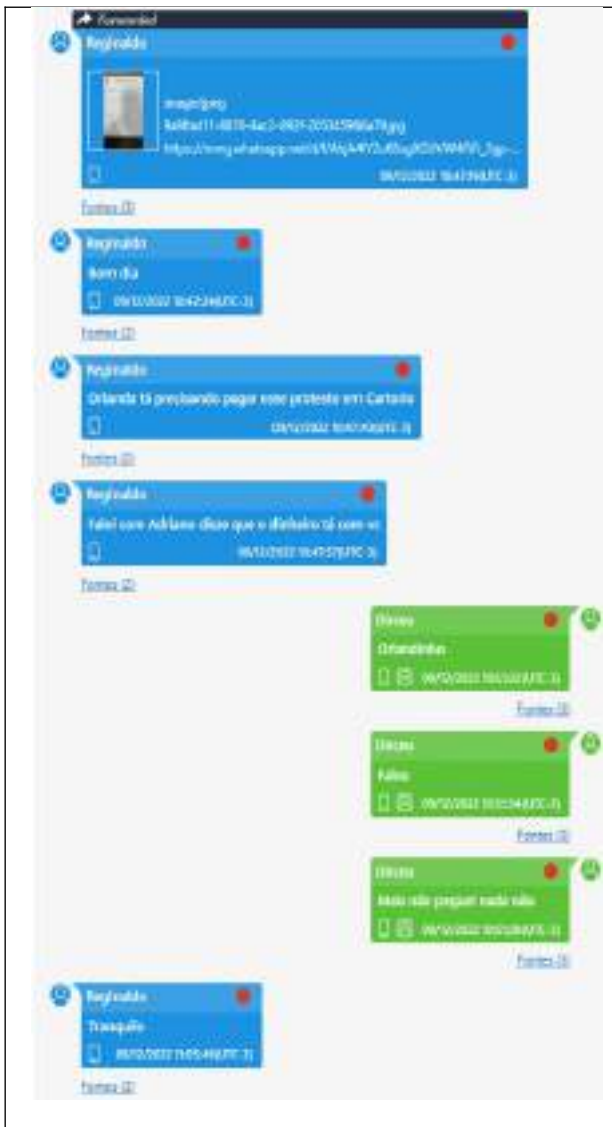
Forwarded

Reginaldo

image/jpeg
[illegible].jpg
https://mmg.whatsapp.net/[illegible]

09/12/2022 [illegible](UTC-3)

Fontes (3)

Reginaldo

Bom dia

09/12/2022 10:42:24(UTC-3)

Fontes (2)

Reginaldo

Orlando tá precisando pagar esse protesto em Cartorio

09/12/2022 10:47:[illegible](UTC-3)

Fontes (2)

Reginaldo

Falei com Adriano disse que o dinheiro tá com vc

09/12/2022 10:47:57(UTC-3)

Fontes (2)

Dirceu

Orlandinho

09/12/2022 10:53:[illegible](UTC-3)

Fontes (3)

Dirceu

Falso

09/12/2022 10:53:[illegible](UTC-3)

Fontes (3)

Dirceu

Mais não paguei nada não

09/12/2022 10:53:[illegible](UTC-3)

Fontes (3)

Reginaldo

Tranquilo

09/12/2022 11:05:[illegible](UTC-3)

Fontes (2)